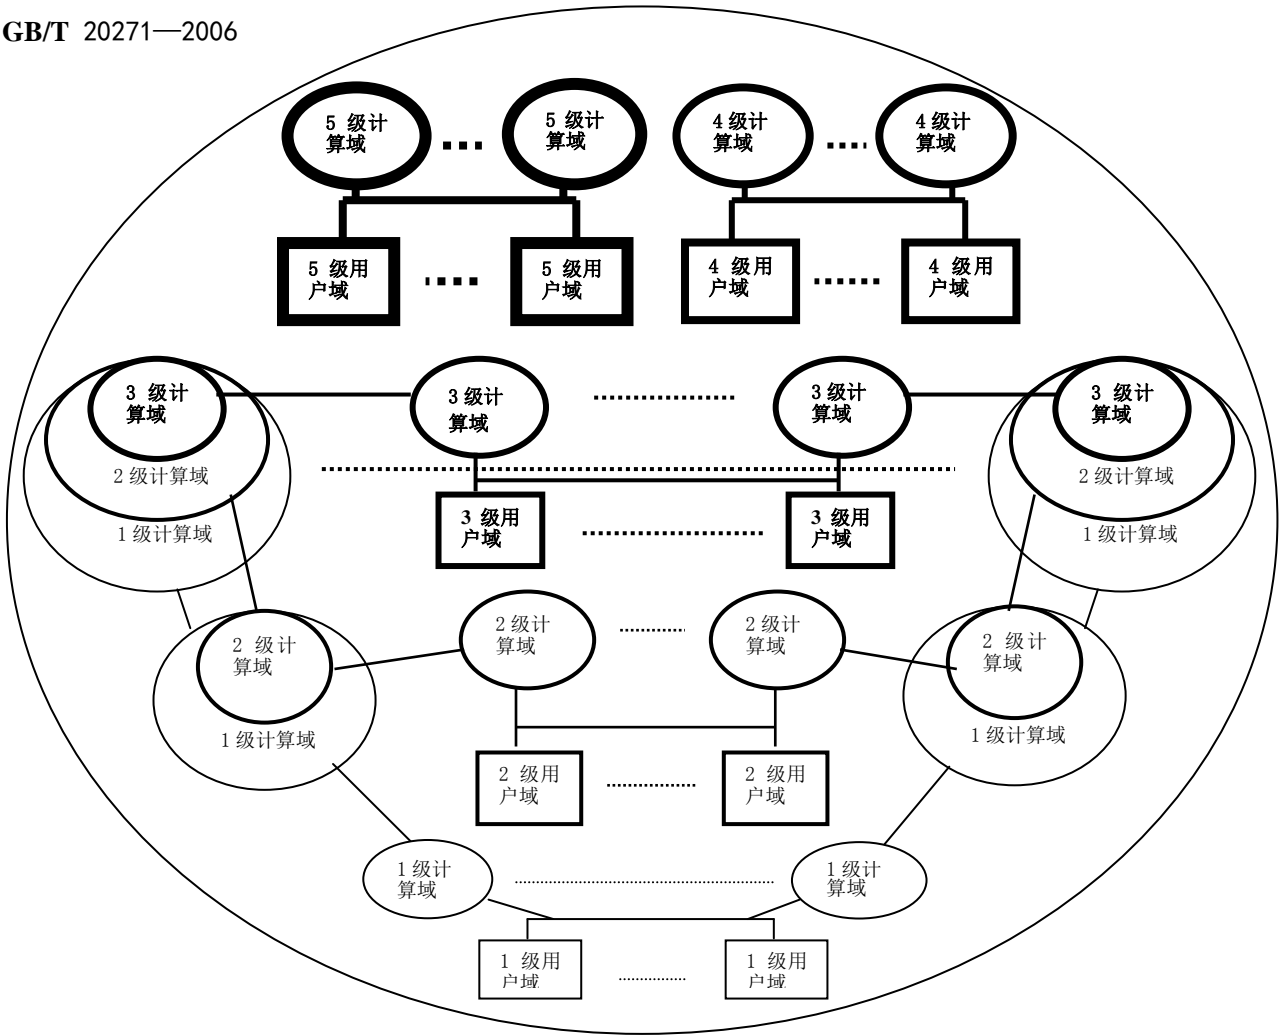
GB/T 20271—2006

5 级计算域 … 5 级计算域

4 级计算域 …. 4 级计算域

5 级用户域 …. 5 级用户域

4 级用户域 …… 4 级用户域

3 级计算域

2 级计算域

1 级计算域

3 级计算域 ………… 3 级计算域

3 级计算域

2 级计算域

1 级计算域

3 级用户域 ………… 3 级用户域

2 级计算域

1 级计算域

2 级计算域 ……… 2 级计算域

2 级计算域

1 级计算域

2 级用户域 ……… 2 级用户域

1 级计算域 ………… 1 级计算域

1 级用户域 ……… 1 级用户域